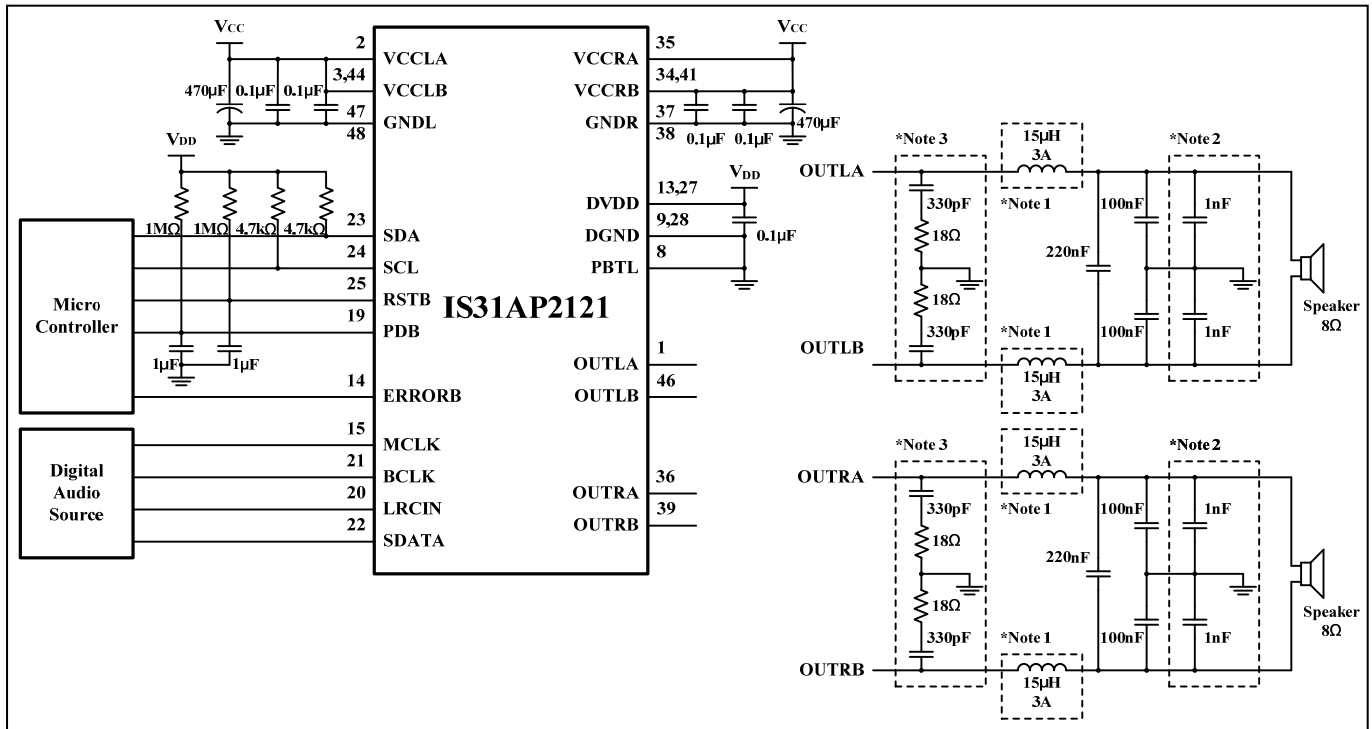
$V_{CC}$
2 VCCLA
3,44 VCCLB
47
48 GNDL
470μF 0.1μF 0.1μF
$V_{DD}$
1MΩ 1MΩ 4.7kΩ 4.7kΩ
23 SDA
24 SCL
25 RSTB
19 PDB
14 ERRORB
Micro Controller
1μF 1μF
15 MCLK
21 BCLK
20 LRCIN
22 SDATA
Digital Audio Source
IS31AP2121
$V_{CC}$
VCCRA 35
VCCRB 34,41
37
GNDR 38
0.1μF 0.1μF 470μF
$V_{DD}$
DVDD 13,27
DGND 9,28
PBTL 8
0.1μF
OUTLA 1
OUTLB 46
OUTRA 36
OUTRB 39
*Note 3
15μH 3A
*Note 2
OUTLA
330pF
18Ω
18Ω
330pF
*Note 1
100nF
220nF
100nF
1nF
1nF
*Note 1
OUTLB
15μH 3A
Speaker 8Ω
*Note 3
15μH 3A
*Note 2
OUTRA
330pF
18Ω
18Ω
330pF
*Note 1
100nF
220nF
100nF
1nF
1nF
*Note 1
OUTRB
15μH 3A
Speaker 8Ω